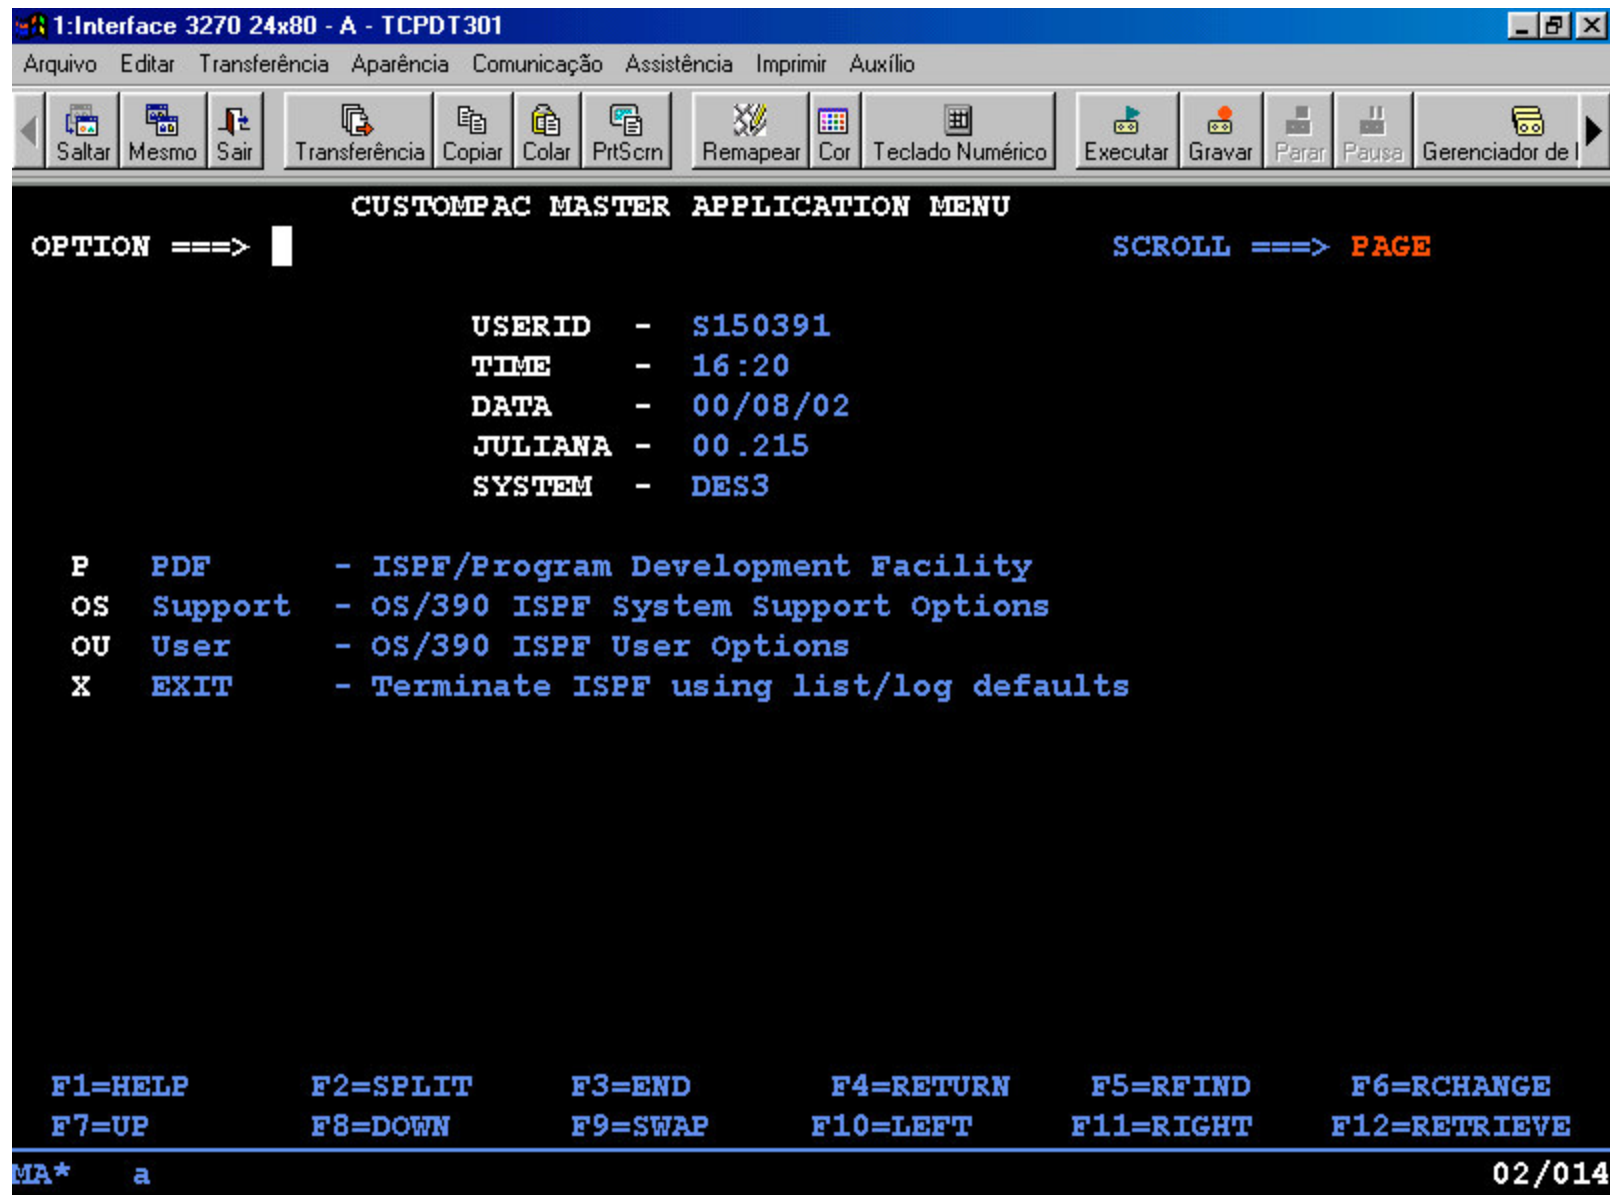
1:Interface 3270 24x80 - A - TCPDT301

Arquivo Editar Transferência Aparência Comunicação Assistência Imprimir Auxílio

Saltar Mesmo Sair Transferência Copiar Colar PrtScrn Remapear Cor Teclado Numérico Executar Gravar Parar Pausa Gerenciador de I

CUSTOMPAC MASTER APPLICATION MENU
OPTION ===> SCROLL ===> PAGE

USERID - S150391
TIME - 16:20
DATA - 00/08/02
JULIANA - 00.215
SYSTEM - DES3

P PDF - ISPF/Program Development Facility
OS Support - OS/390 ISPF System Support Options
OU User - OS/390 ISPF User Options
X EXIT - Terminate ISPF using list/log defaults

F1=HELP F2=SPLIT F3=END F4=RETURN F5=RFIND F6=RCHANGE
F7=UP F8=DOWN F9=SWAP F10=LEFT F11=RIGHT F12=RETRIEVE
MA* a 02/014